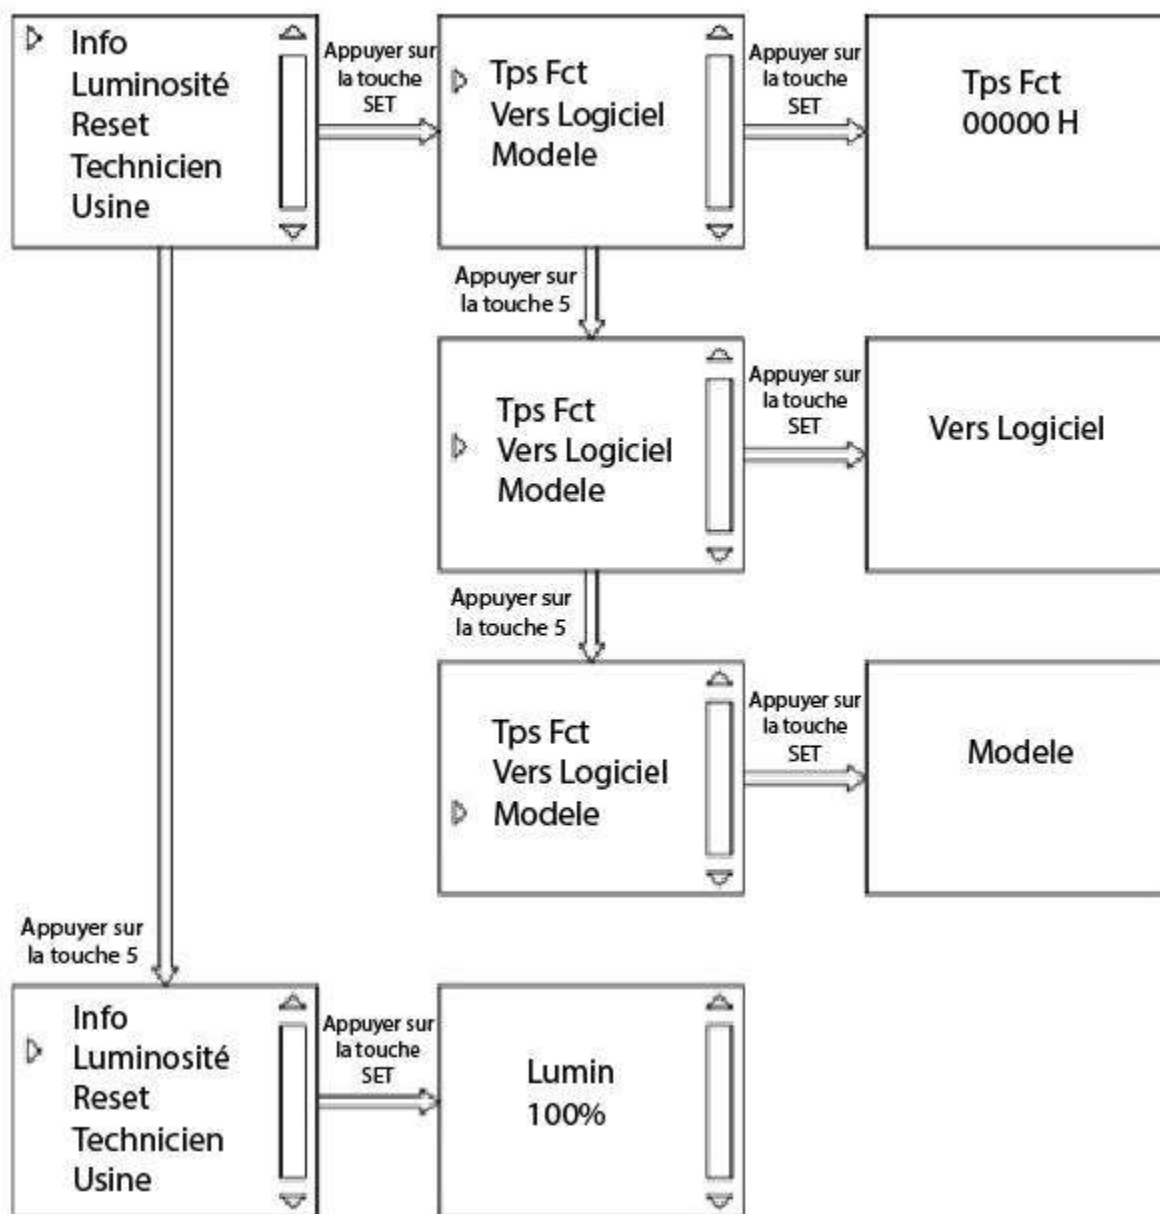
Info
Luminosité
Reset
Technicien
Usine

Appuyer sur la touche SET

Tps Fct
Vers Logiciel
Modele

Appuyer sur la touche SET

Tps Fct
00000 H

Appuyer sur la touche 5

Tps Fct
Vers Logiciel
Modele

Appuyer sur la touche SET

Vers Logiciel

Appuyer sur la touche 5

Tps Fct
Vers Logiciel
Modele

Appuyer sur la touche SET

Modele

Appuyer sur la touche 5

Info
Luminosité
Reset
Technicien
Usine

Appuyer sur la touche SET

Lumin
100%